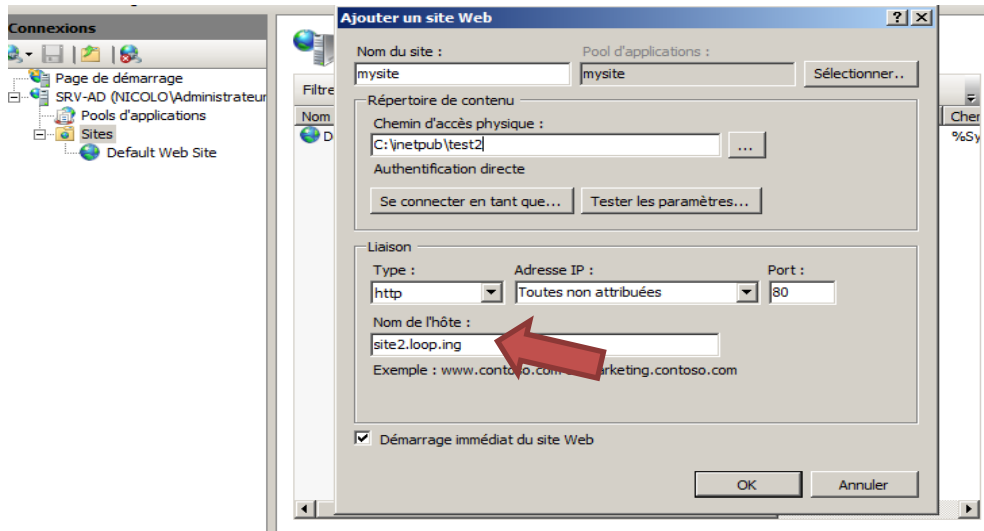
Connexions

Page de démarrage
SRV-AD (NICOLO\Administrateur
Pools d'applications
Sites
Default Web Site

Filtre
Nom
D
Chem
%Sy

Ajouter un site Web
?
X
Nom du site :
mysite
Pool d'applications :
mysite
Sélectionner..
Répertoire de contenu
Chemin d'accès physique :
C:\inetpub\test2
...
Authentification directe
Se connecter en tant que...
Tester les paramètres...
Liaison
Type :
http
Adresse IP :
Toutes non attribuées
Port :
80
Nom de l'hôte :
site2.loop.ing
Exemple : www.conto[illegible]arketing.contoso.com
Démarrage immédiat du site Web
OK
Annuler